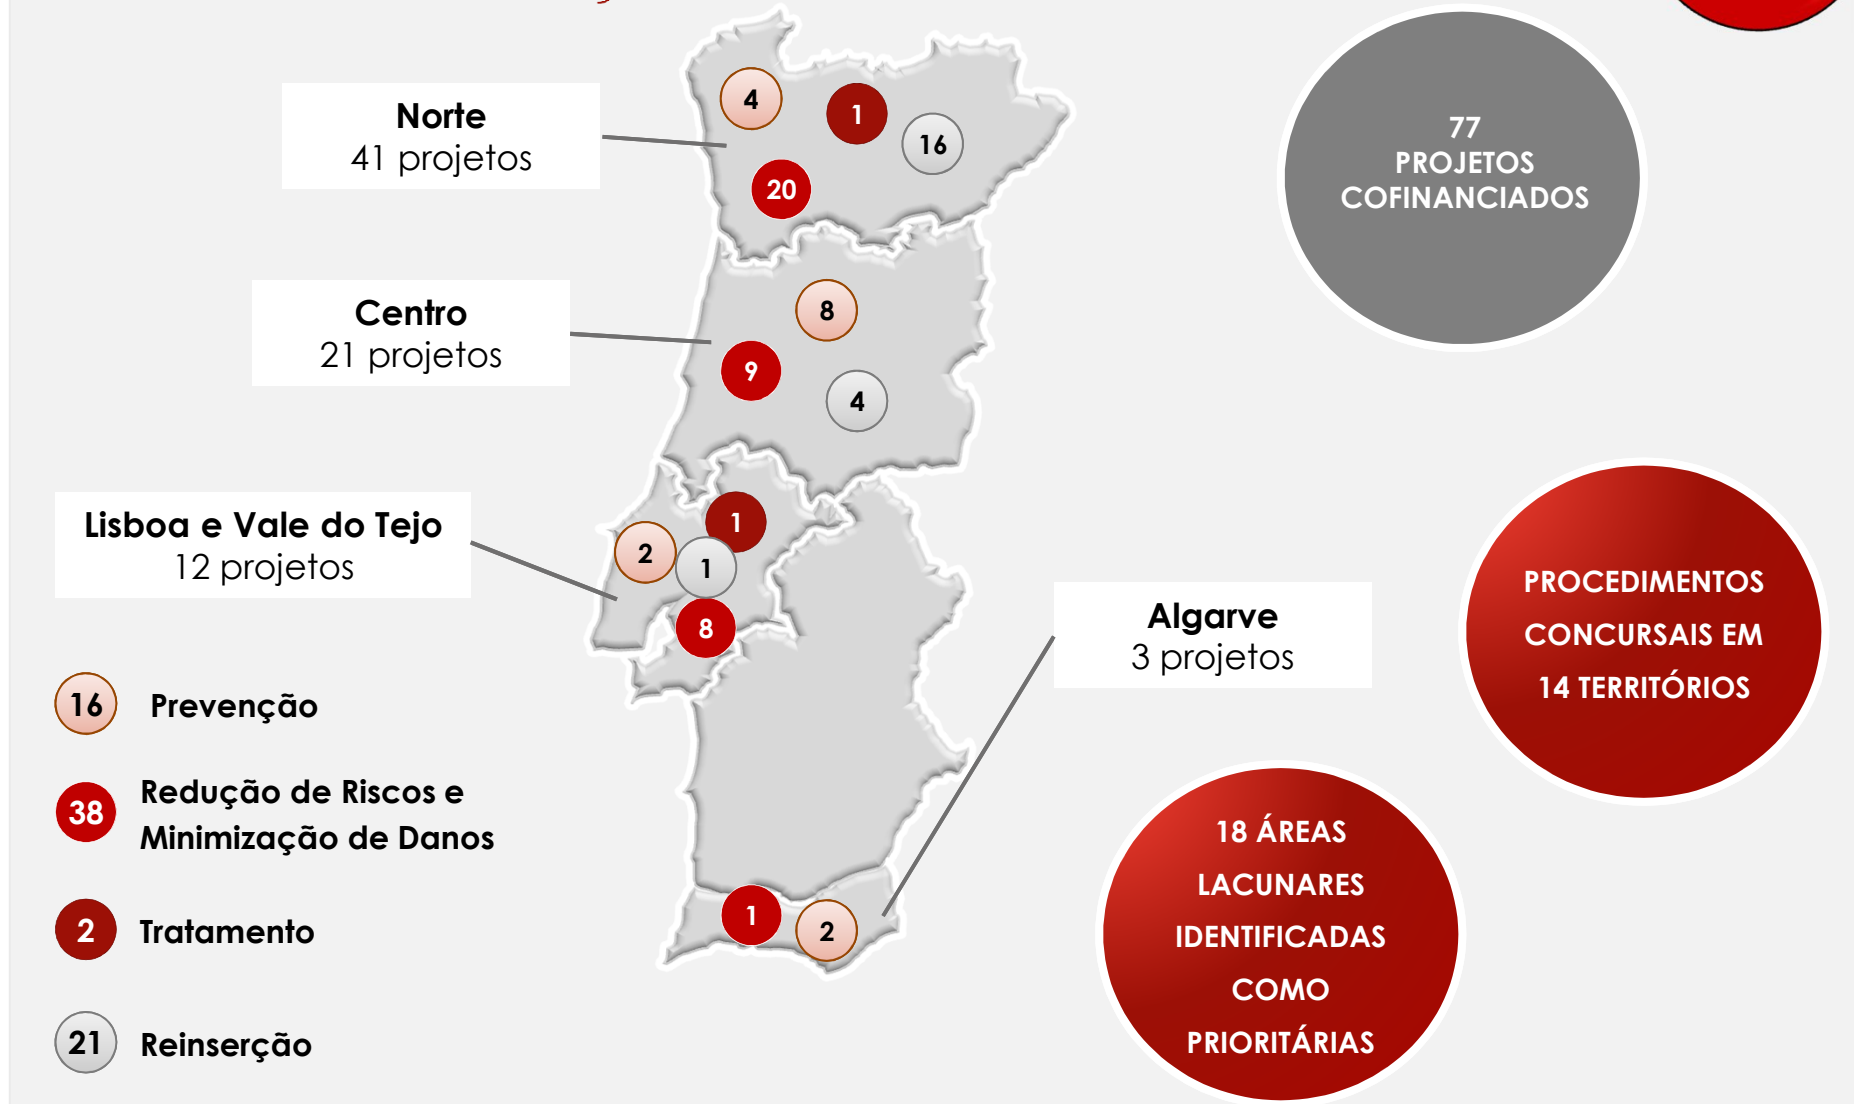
Norte
41 projetos

4
1
16
20

Centro
21 projetos

8
9
4

Lisboa e Vale do Tejo
12 projetos

1
2
1
8

Algarve
3 projetos

1
2

77
PROJETOS
COFINANCIADOS

PROCEDIMENTOS
CONCURSAIS EM
14 TERRITÓRIOS

18 ÁREAS
LACUNARES
IDENTIFICADAS
COMO
PRIORITÁRIAS

16 Prevenção

38 Redução de Riscos e Minimização de Danos

2 Tratamento

21 Reinserção